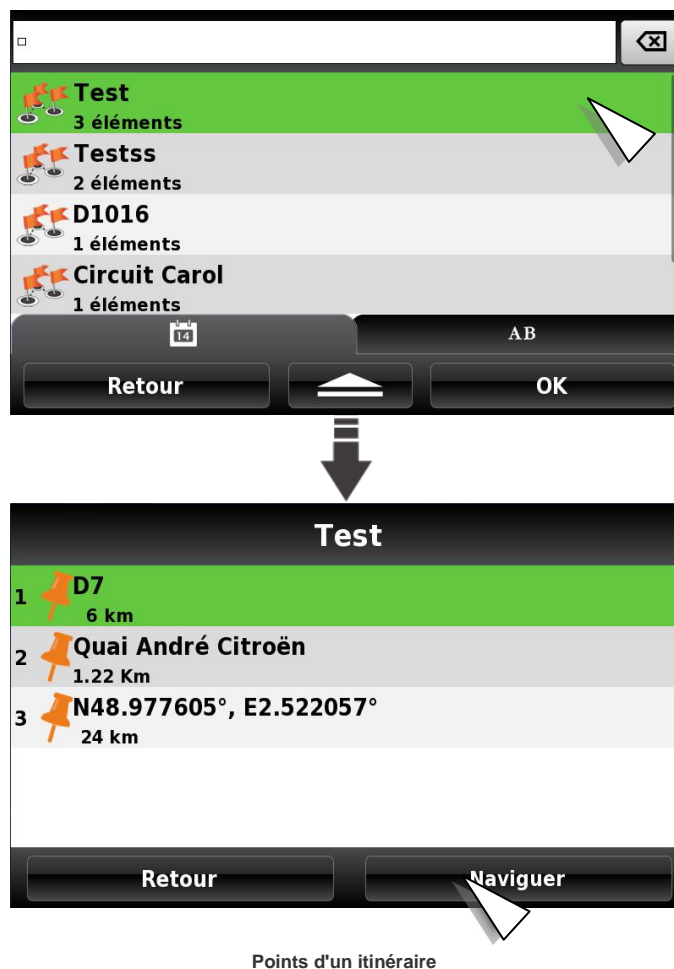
Test
3 éléments

Testss
2 éléments

D1016
1 éléments

Circuit Carol
1 éléments

14

AB

Retour

OK

Test

1 D7
6 km

2 Quai André Citroën
1.22 Km

3 N48.977605°, E2.522057°
24 km

Retour

Naviguer

Points d'un itinéraire